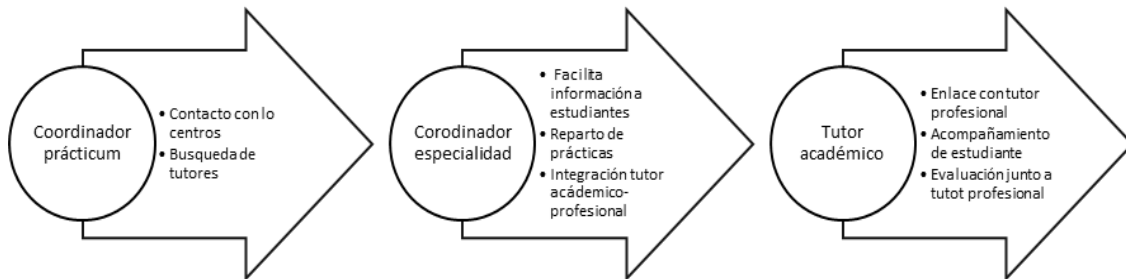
Coordinador prácticum

• Contacto con lo centros
• Busqueda de tutores

Corodinador especialidad

• Facilita información a estudiantes
• Reparto de prácticas
• Integración tutor acádemico-profesional

Tutor académico

• Enlace con tutor profesional
• Acompañamiento de estudiante
• Evaluación junto a tutot profesional